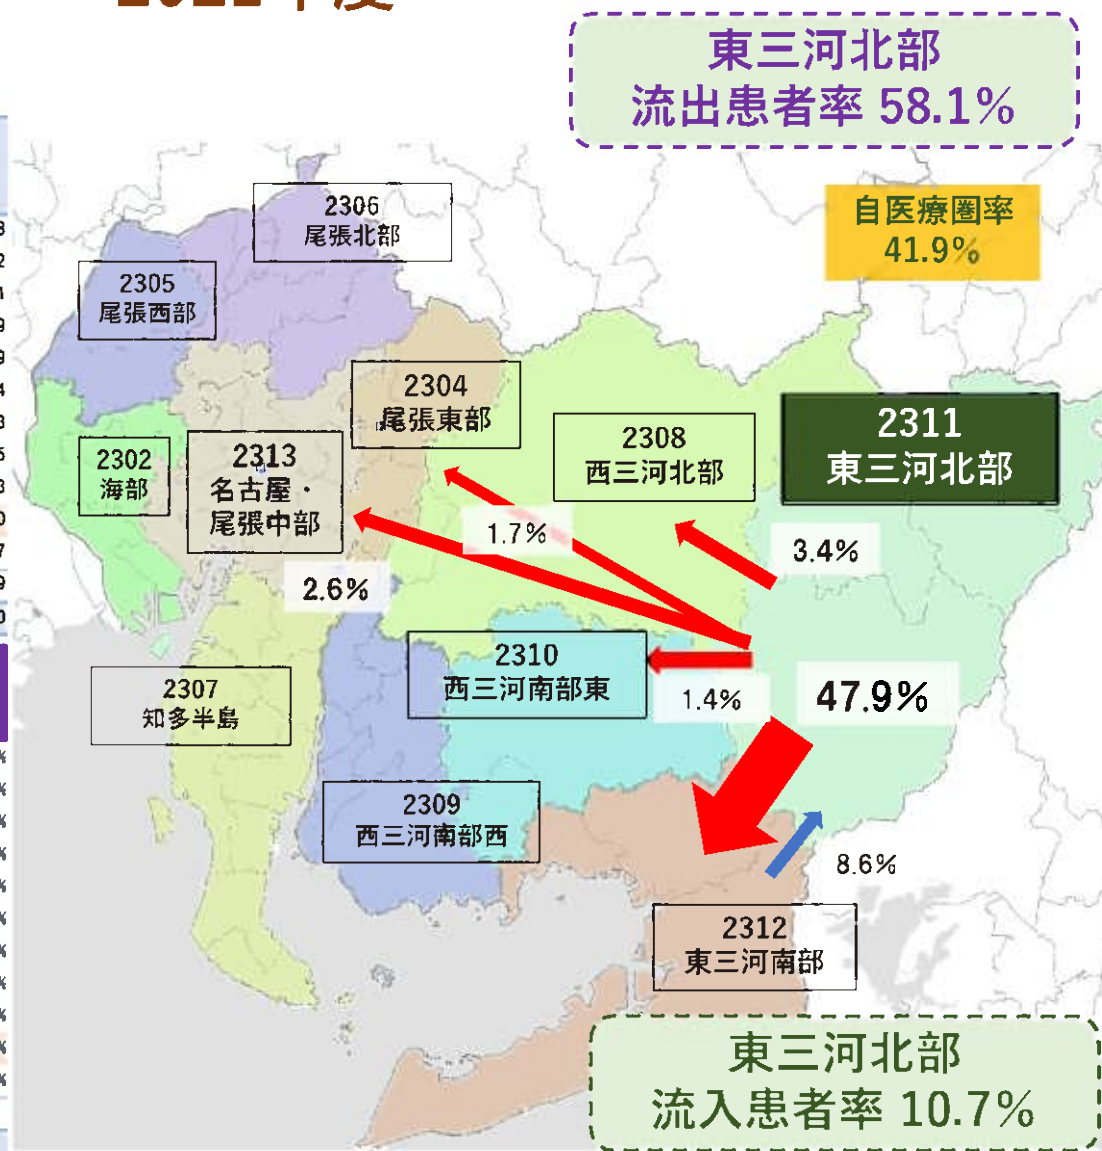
東三河北部
流出患者率 58.1%

自医療圏率
41.9%

2306
尾張北部

2305
尾張西部

2304
尾張東部

2302
海部

2313
名古屋・
尾張中部

2308
西三河北部

2311
東三河北部

1.7%

3.4%

2.6%

2310
西三河南部東

1.4%

47.9%

2307
知多半島

2309
西三河南部西

8.6%

2312
東三河南部

東三河北部
流入患者率 10.7%